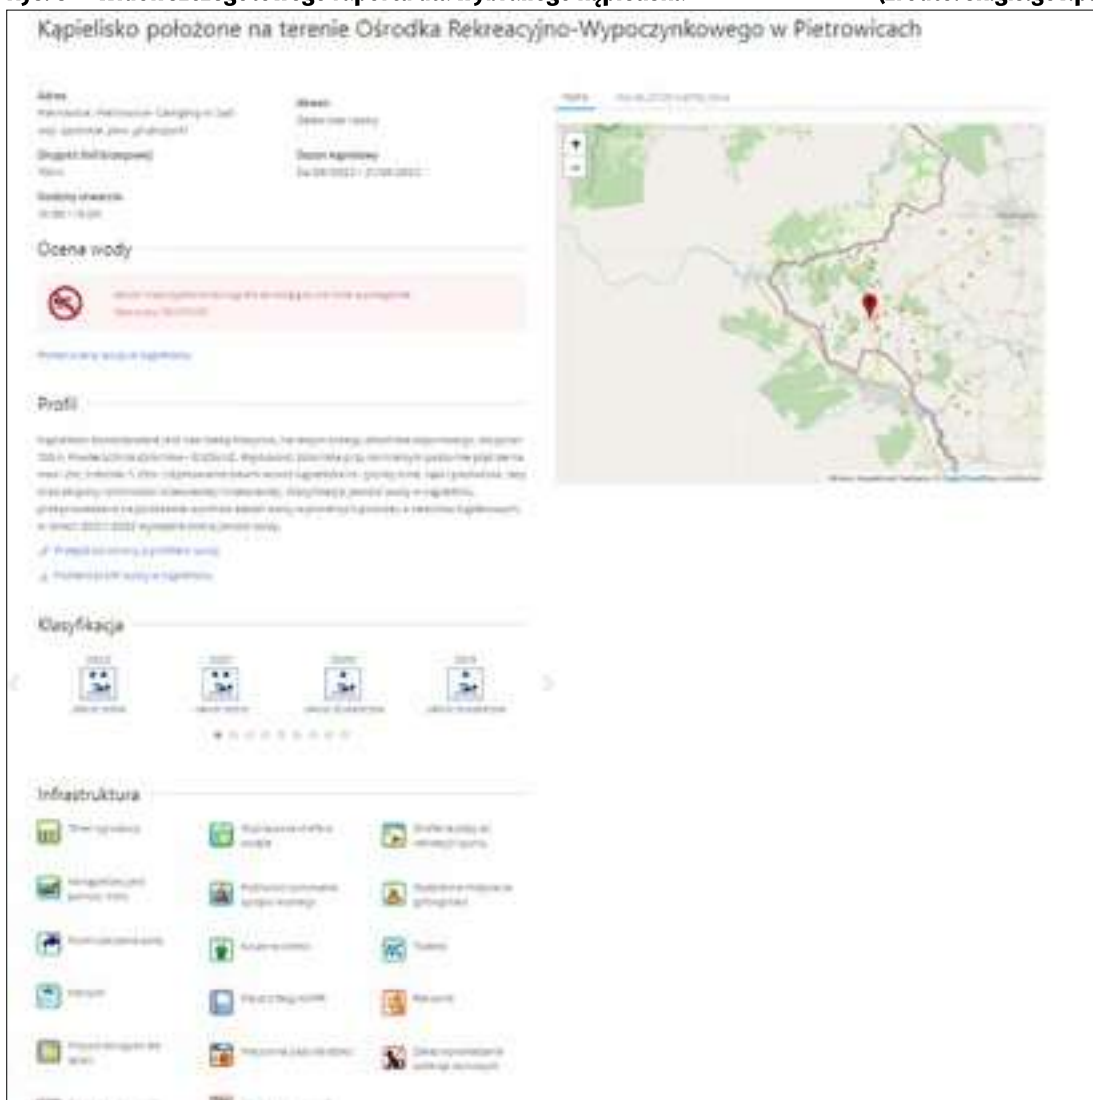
Kąpielisko położone na terenie Ośrodka Rekreacyjno-Wypoczynkowego w Pietrowicach

Adres
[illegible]

Akwen
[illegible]

Długość linii brzegowej
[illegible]

Sezon kąpielowy
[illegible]

Godziny otwarcia
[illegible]

Ocena wody

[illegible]

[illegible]

Profil

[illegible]

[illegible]

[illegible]

Klasyfikacja

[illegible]

Infrastruktura

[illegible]